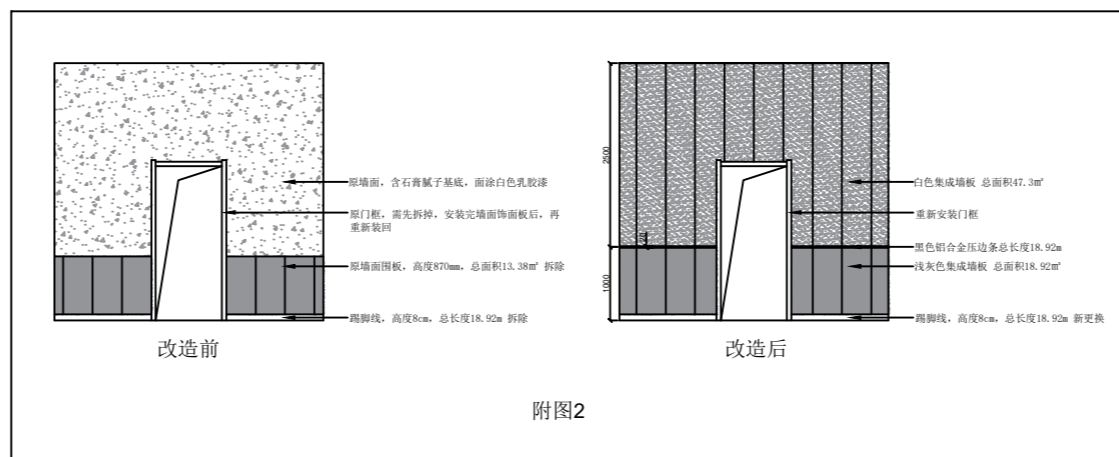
原墙面，含石膏腻子基底，面涂白色乳胶漆

原门框，需先拆掉，安装完墙面饰面板后，再重新装回

原墙面围板，高度870mm，总面积13.38㎡ 拆除

踢脚线，高度8cm，总长度18.92m 拆除

改造前

2500

1000

白色集成墙板 总面积47.3㎡

重新安装门框

黑色铝合金压边条总长度18.92m

浅灰色集成墙板 总面积18.92㎡

踢脚线，高度8cm，总长度18.92m 新更换

改造后

附图2